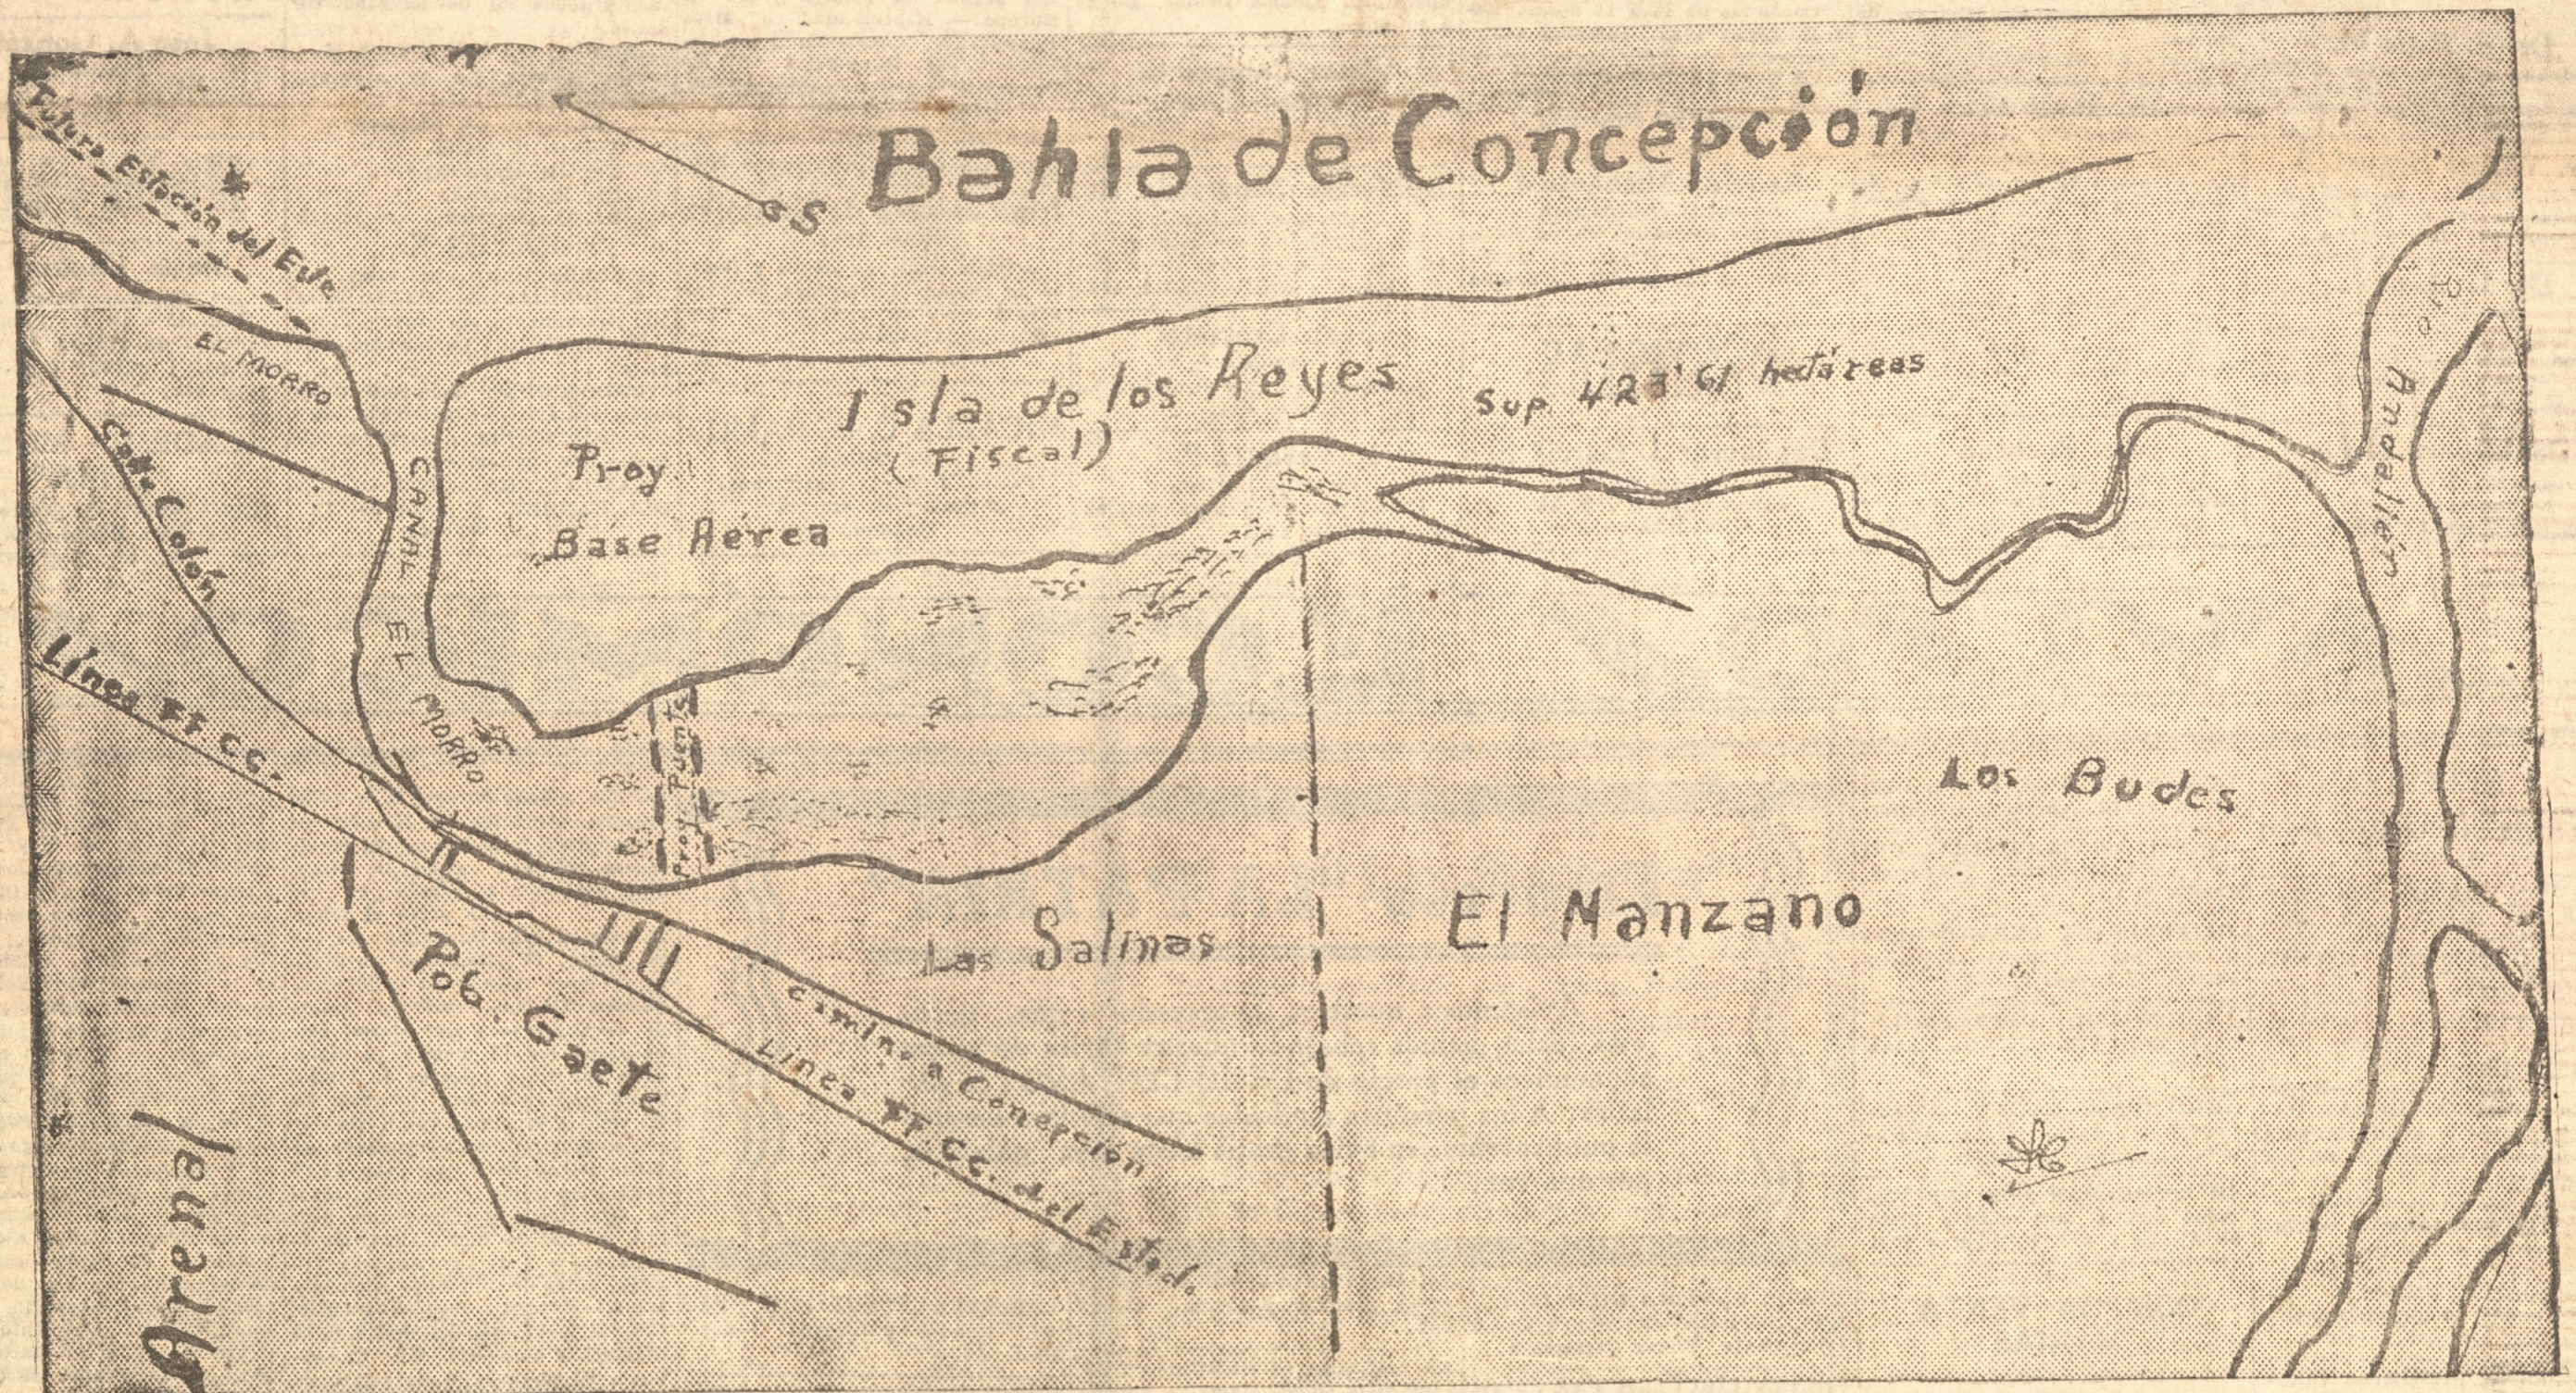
Bahla de Concepción

S

Futura Estación del Este

EL MORRO

Isla de los Reyes (Fiscal)

Sup. 423'61 hectáreas

Rio Andalién

Proy Base Aerea

CANAL EL MORRO

Calle Colón

Linea FF. CC.

Puente

Los Budes

Las Salinas

El Manzano

Pob. Gaete

camino a Concepción

Linea FF. CC. del Estado

Arenal